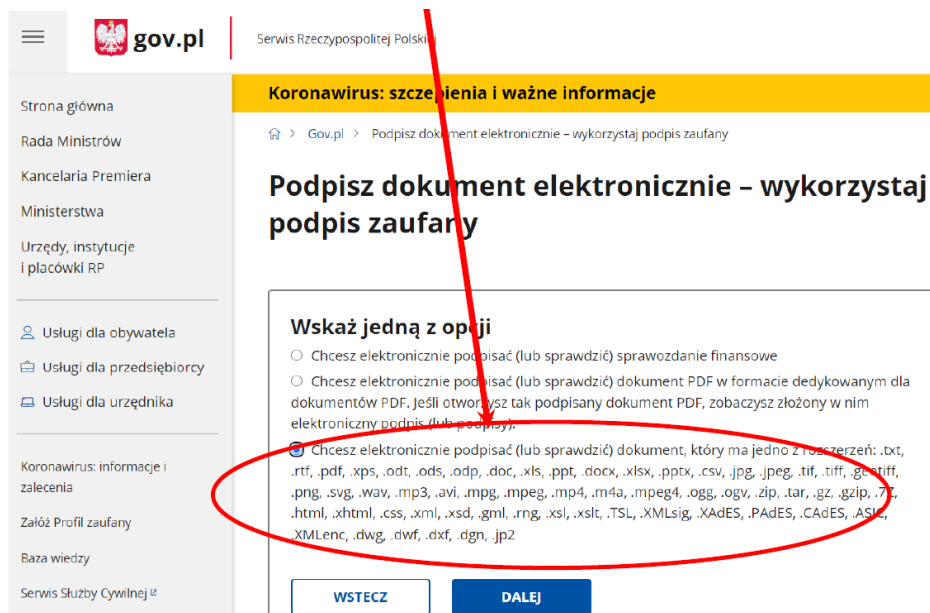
gov.pl

Serwis Rzeczypospolitej Polskiej

Strona główna

Rada Ministrów

Kancelaria Premiera

Ministerstwa

Urzędy, instytucje i placówki RP

Usługi dla obywatela

Usługi dla przedsiębiorcy

Usługi dla urzędnika

Koronawirus: informacje i zalecenia

Załóż Profil zaufany

Baza wiedzy

Serwis Służby Cywilnej

Koronawirus: szczepienia i ważne informacje

Gov.pl > Podpisz dokument elektronicznie – wykorzystaj podpis zaufany

Podpisz dokument elektronicznie – wykorzystaj podpis zaufany

Wskaż jedną z opcji

Chcesz elektronicznie podpisać (lub sprawdzić) sprawozdanie finansowe

Chcesz elektronicznie podpisać (lub sprawdzić) dokument PDF w formacie dedykowanym dla dokumentów PDF. Jeśli otworzysz tak podpisany dokument PDF, zobaczysz złożony w nim elektroniczny podpis (lub podpisy).

Chcesz elektronicznie podpisać (lub sprawdzić) dokument, który ma jedno z rozszerzeń: .txt, .rtf, .pdf, .xps, .odt, .ods, .odp, .doc, .xls, .ppt, .docx, .xlsx, .pptx, .csv, .jpg, .jpeg, .tif, .tiff, .geotiff, .png, .svg, .wav, .mp3, .avi, .mpg, .mpeg, .mp4, .m4a, .mpeg4, .ogg, .ogv, .zip, .tar, .gz, .gzip, .7z, .html, .xhtml, .css, .xml, .xsd, .gml, .rng, .xsl, .xslt, .TSL, .XMLsig, .XAdES, .PAdES, .CAdES, .ASIC, .XMLenc, .dwg, .dwf, .dxf, .dgn, .jp2

WSTECZ

DALEJ